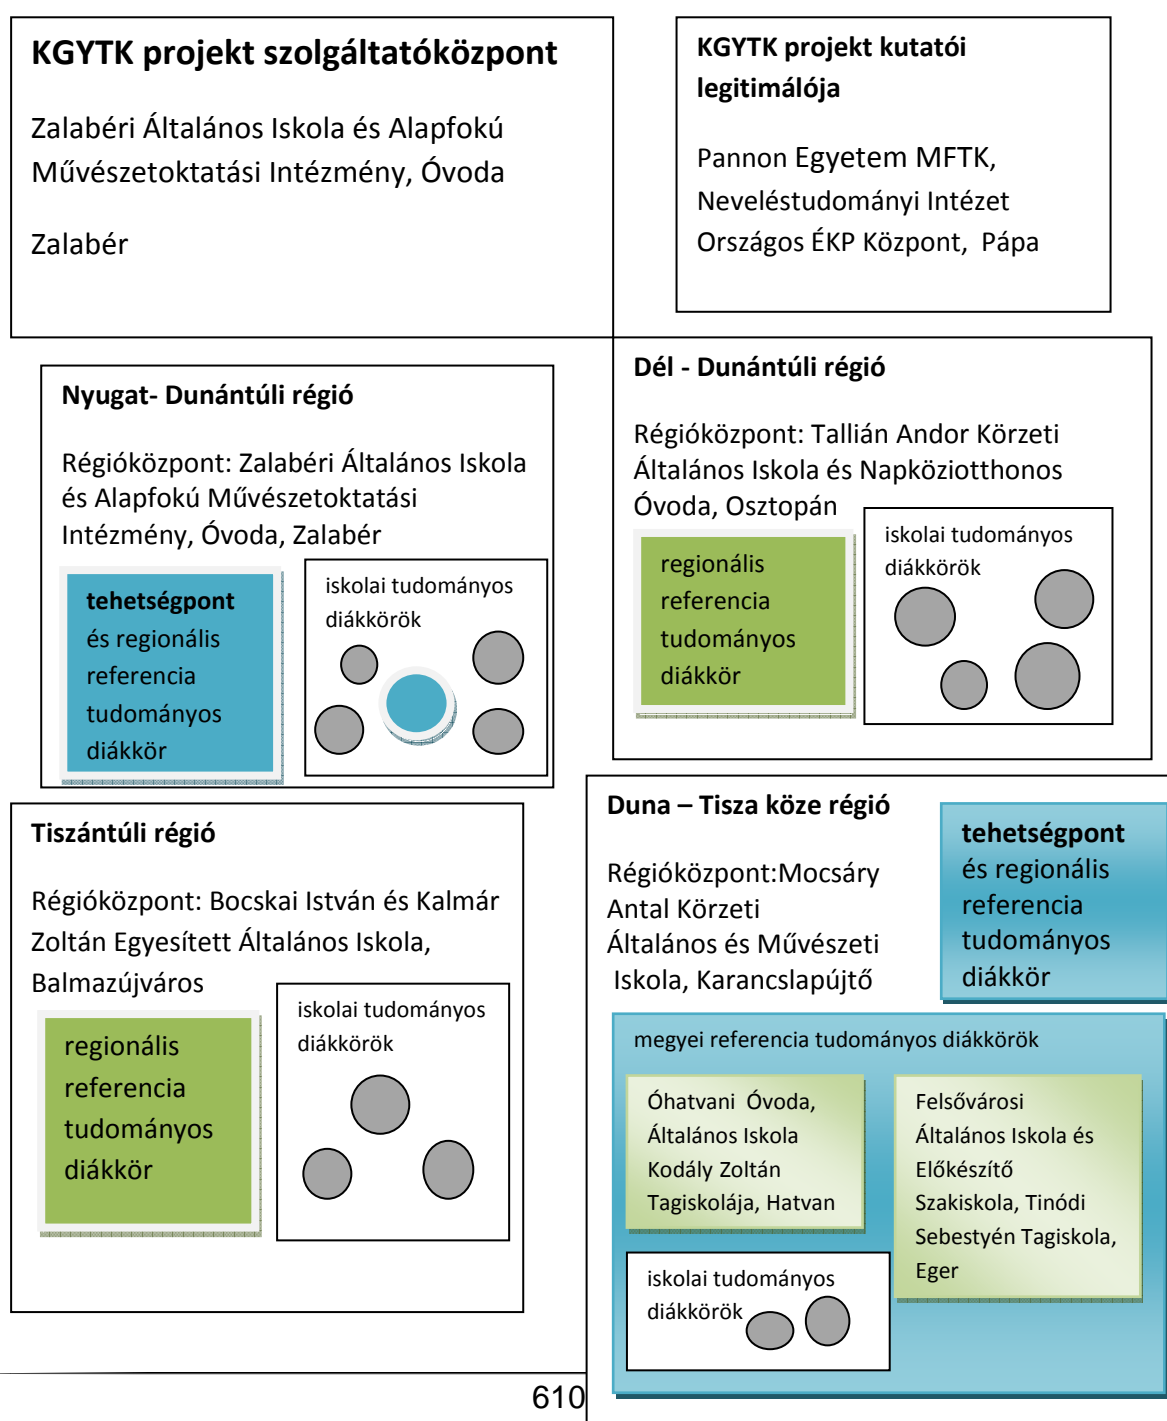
KGYTK projekt szolgáltatóközpont

Zalabéri Általános Iskola és Alapfokú Művészetoktatási Intézmény, Óvoda

Zalabér

KGYTK projekt kutatói legitimálója

Pannon Egyetem MFTK, Neveléstudományi Intézet Országos ÉKP Központ, Pápa

Nyugat- Dunántúli régió

Régióközpont: Zalabéri Általános Iskola és Alapfokú Művészetoktatási Intézmény, Óvoda, Zalabér

tehetségpont és regionális referencia tudományos diákkör

iskolai tudományos diákkörök

Dél - Dunántúli régió

Régióközpont: Tallián Andor Körzeti Általános Iskola és Napköziotthonos Óvoda, Osztopán

regionális referencia tudományos diákkör

iskolai tudományos diákkörök

Tiszántúli régió

Régióközpont: Bocskai István és Kalmár Zoltán Egyesített Általános Iskola, Balmazújváros

regionális referencia tudományos diákkör

iskolai tudományos diákkörök

Duna – Tisza köze régió

Régióközpont:Mocsáry Antal Körzeti Általános és Művészeti Iskola, Karancslapújtő

tehetségpont és regionális referencia tudományos diákkör

megyei referencia tudományos diákkörök

Óhatvani Óvoda, Általános Iskola Kodály Zoltán Tagiskolája, Hatvan

Felsővárosi Általános Iskola és Előkészítő Szakiskola, Tinódi Sebestyén Tagiskola, Eger

iskolai tudományos diákkörök

610